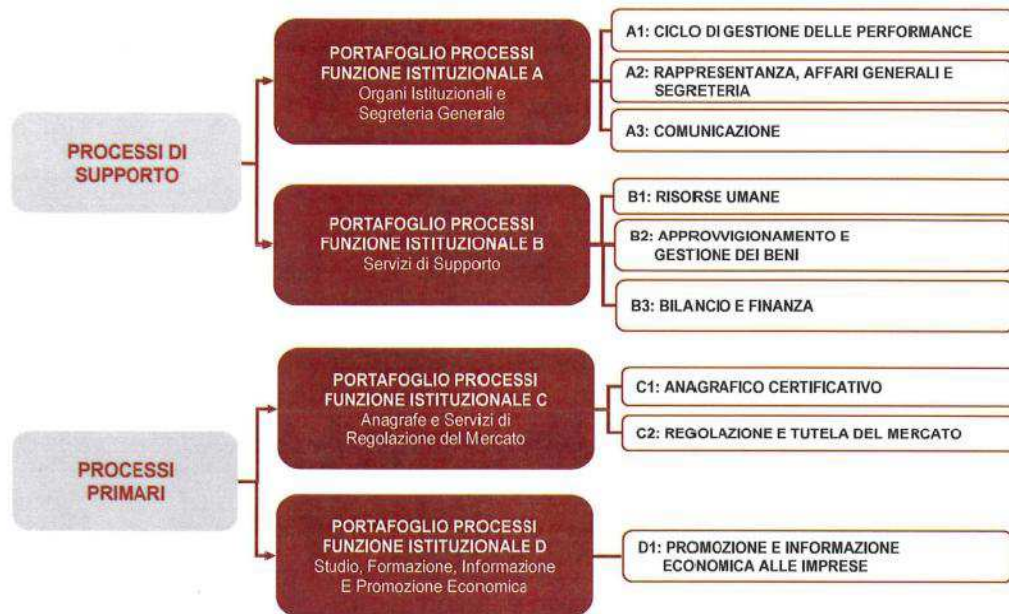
PROCESSI DI SUPPORTO

PORTAFOGLIO PROCESSI FUNZIONE ISTITUZIONALE A
Organi Istituzionali e Segreteria Generale

A1: CICLO DI GESTIONE DELLE PERFORMANCE

A2: RAPPRESENTANZA, AFFARI GENERALI E SEGRETERIA

A3: COMUNICAZIONE

PORTAFOGLIO PROCESSI FUNZIONE ISTITUZIONALE B
Servizi di Supporto

B1: RISORSE UMANE

B2: APPROVVIGIONAMENTO E GESTIONE DEI BENI

B3: BILANCIO E FINANZA

PROCESSI PRIMARI

PORTAFOGLIO PROCESSI FUNZIONE ISTITUZIONALE C
Anagrafe e Servizi di Regolazione del Mercato

C1: ANAGRAFICO CERTIFICATIVO

C2: REGOLAZIONE E TUTELA DEL MERCATO

PORTAFOGLIO PROCESSI FUNZIONE ISTITUZIONALE D
Studio, Formazione, Informazione E Promozione Economica

D1: PROMOZIONE E INFORMAZIONE ECONOMICA ALLE IMPRESE